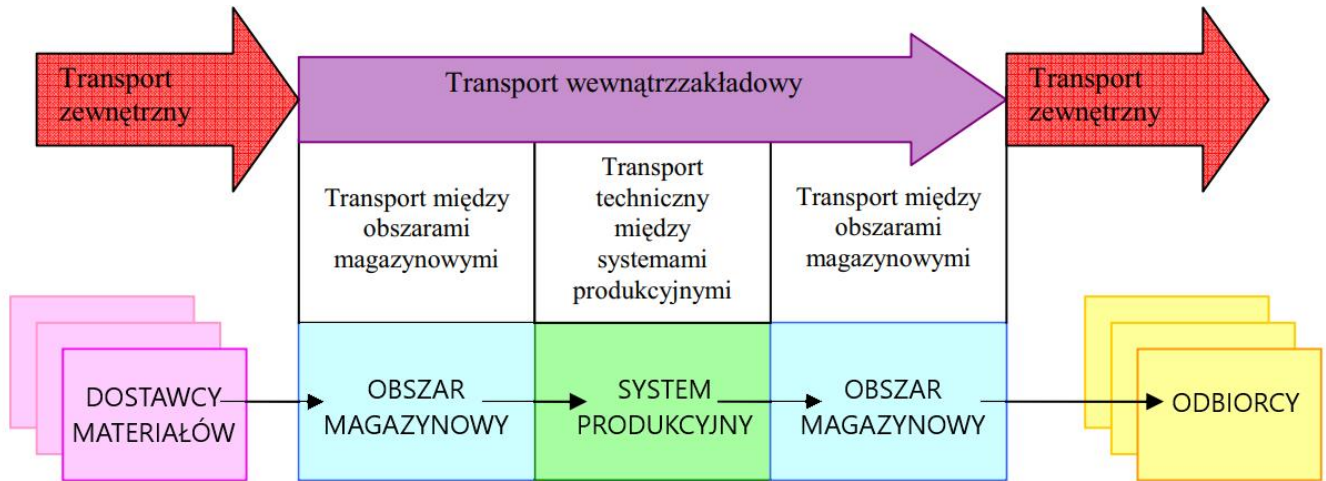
Transport zewnętrzny

Transport wewnątrzzakładowy

Transport zewnętrzny

Transport między obszarami magazynowymi

Transport techniczny między systemami produkcyjnymi

Transport między obszarami magazynowymi

DOSTAWCY MATERIAŁÓW

OBSZAR MAGAZYNOWY

SYSTEM PRODUKCYJNY

OBSZAR MAGAZYNOWY

ODBIORCY